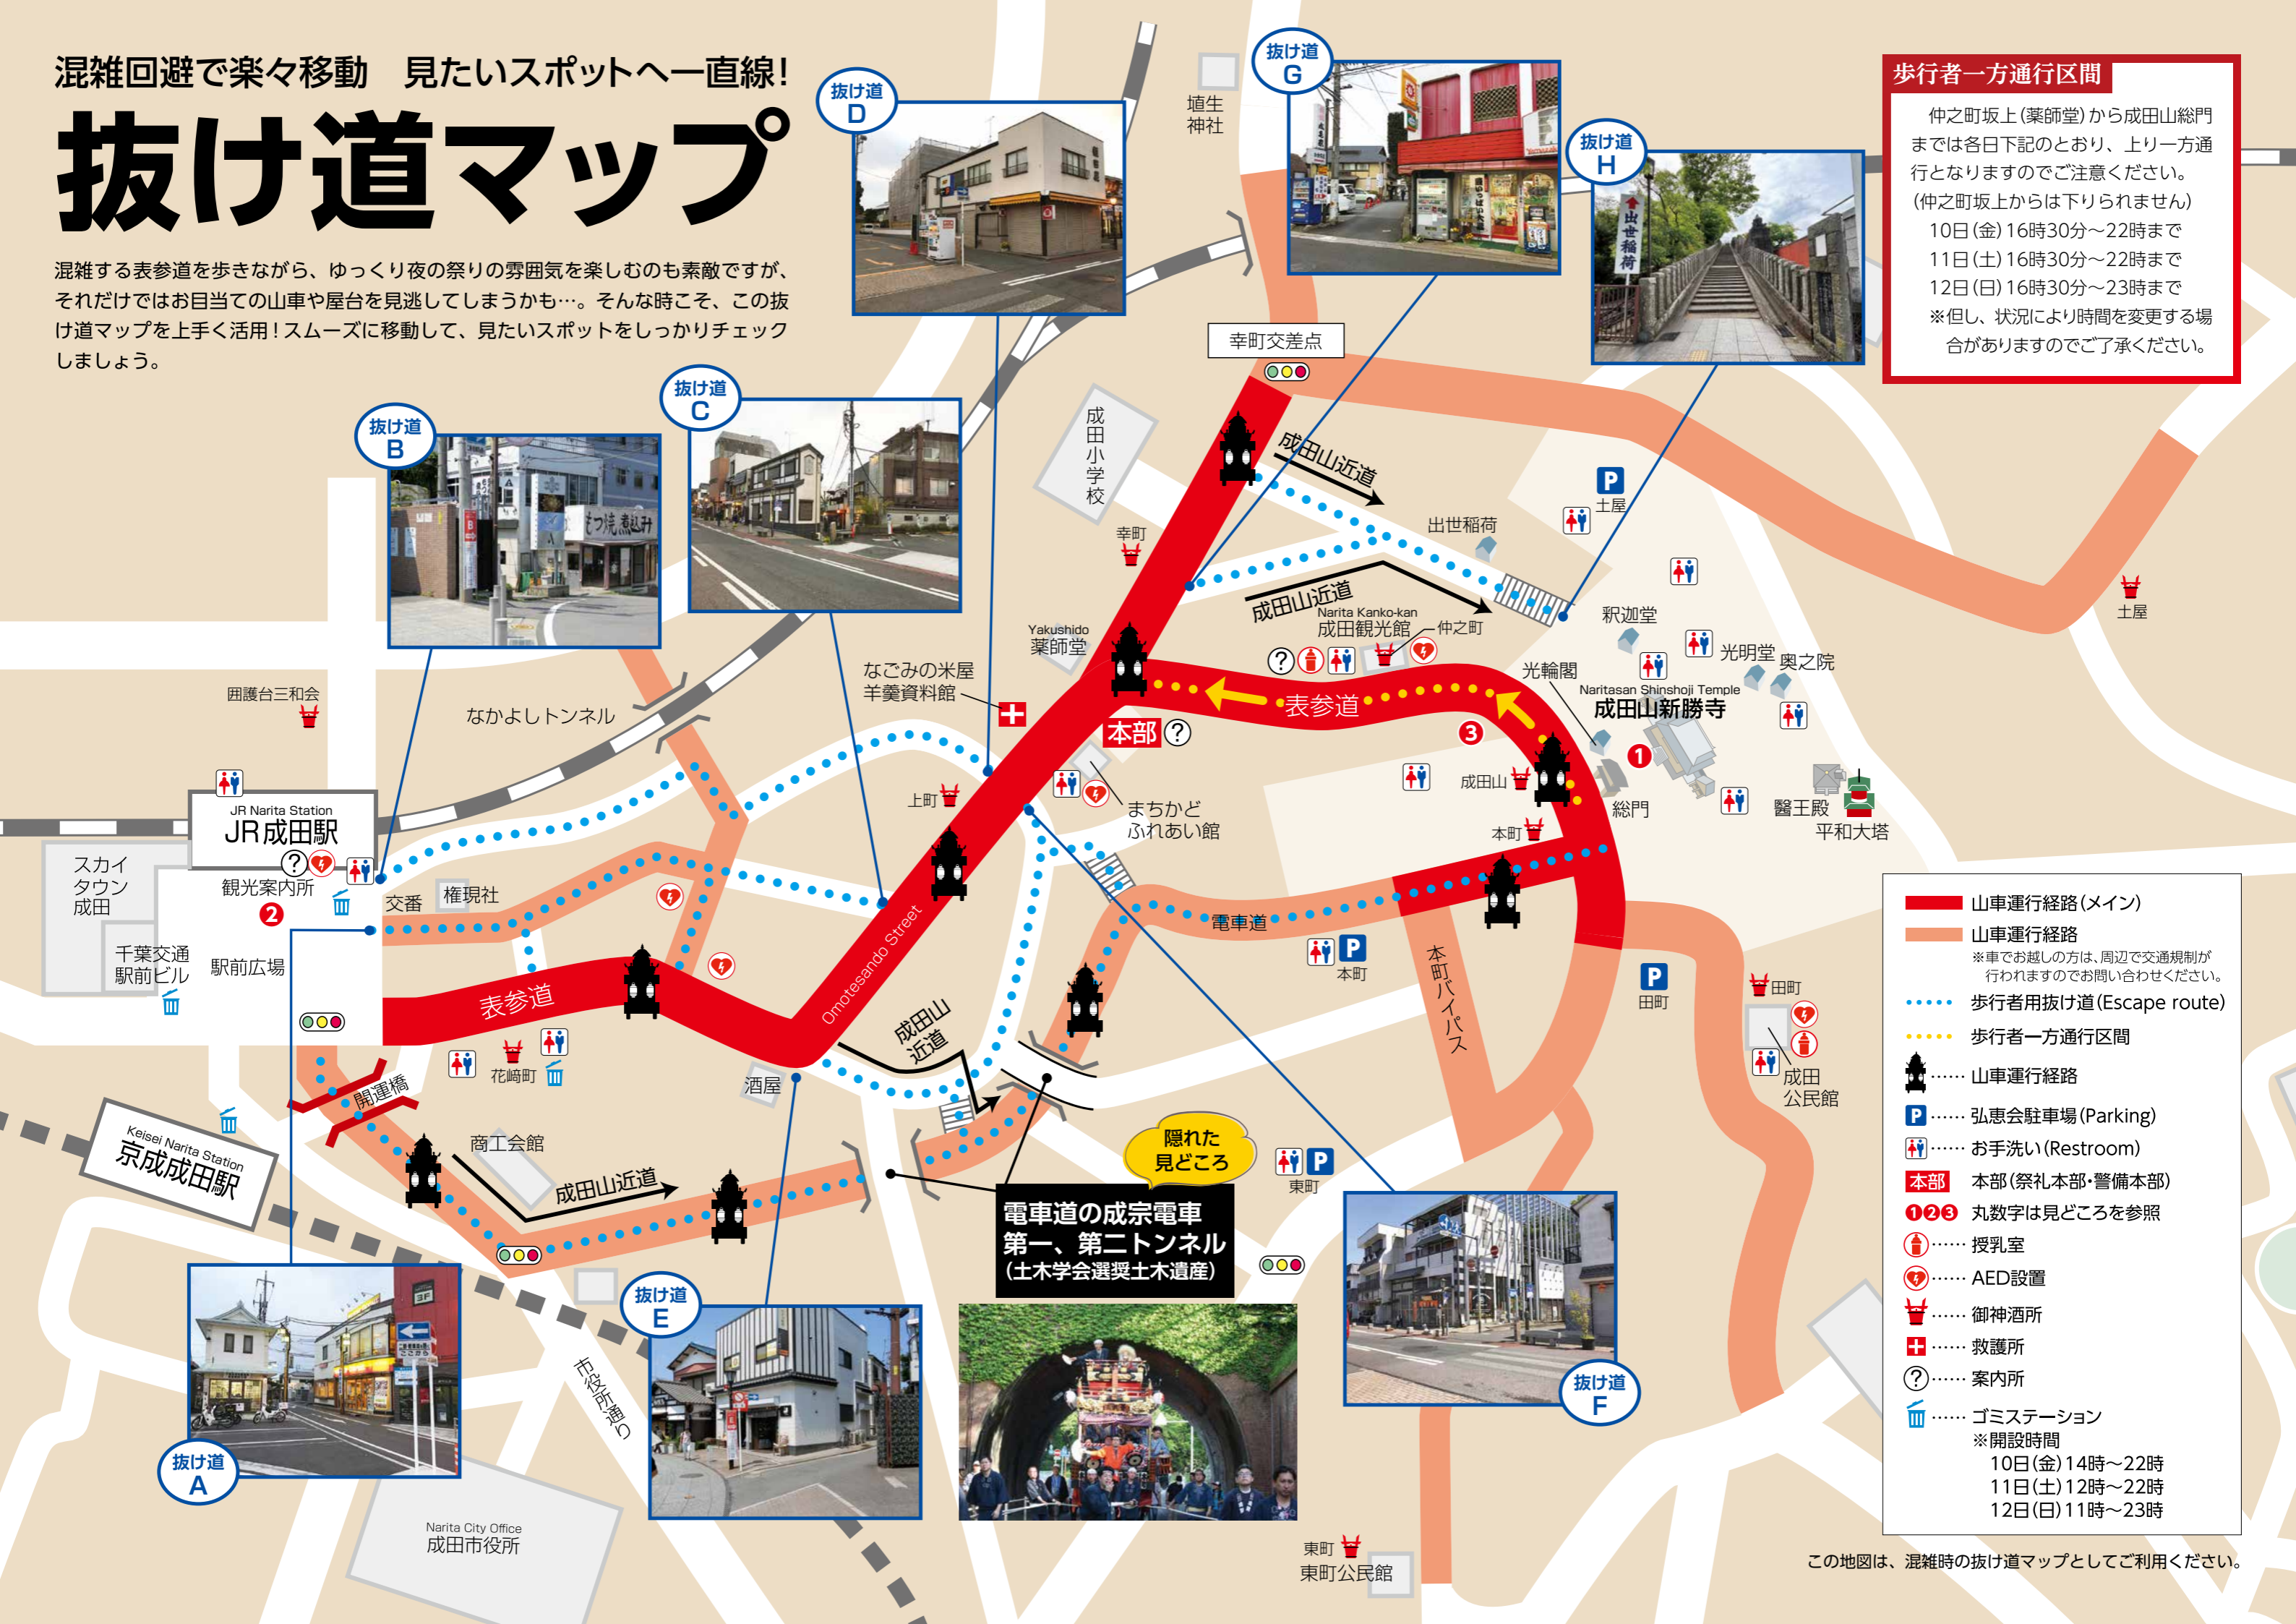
混雑回避で楽々移動　見たいスポットへ一直線！

抜け道マップ

混雑する表参道を歩きながら、ゆっくり夜の祭りの雰囲気を楽しむのも素敵ですが、それだけではお目当ての山車や屋台を見逃してしまうかも…。そんな時こそ、この抜け道マップを上手く活用！スムーズに移動して、見たいスポットをしっかりチェックしましょう。

歩行者一方通行区間

仲之町坂上（薬師堂）から成田山総門までは各日下記のとおり、上り一方通行となりますのでご注意ください。（仲之町坂上からは下りられません）
10日（金）16時30分～22時まで
11日（土）16時30分～22時まで
12日（日）16時30分～23時まで
※但し、状況により時間を変更する場合がありますのでご了承ください。

抜け道 A
抜け道 B
抜け道 C
抜け道 D
抜け道 E
抜け道 F
抜け道 G
抜け道 H

埴生神社
幸町交差点
成田小学校
幸町
成田山近道
出世稲荷
土屋
成田山近道
Narita Kanko-kan
成田観光館
仲之町
釈迦堂
光明堂
奥之院
光輪閣
Naritasan Shinshoji Temple
成田山新勝寺
Yakushido
薬師堂
なごみの米屋
羊羹資料館
表参道
本部
成田山
総門
醫王殿
平和大塔
本町
土屋
囲護台三和会
なかよしトンネル
上町
まちかど
ふれあい館
JR Narita Station
JR成田駅
観光案内所
スカイタウン成田
交番
権現社
千葉交通駅前ビル
駅前広場
表参道
Omotesando Street
電車道
本町
本町バイパス
田町
田町
成田公民館
成田山近道
花崎町
開運橋
酒屋
Keisei Narita Station
京成成田駅
商工会館
成田山近道
隠れた見どころ
電車道の成宗電車第一、第二トンネル（土木学会選奨土木遺産）
東町
市役所通り
Narita City Office
成田市役所
東町
東町公民館

山車運行経路（メイン）
山車運行経路
※車でお越しの方は、周辺で交通規制が行われますのでお問い合わせください。
歩行者用抜け道（Escape route）
歩行者一方通行区間
…… 山車運行経路
…… 弘恵会駐車場（Parking）
…… お手洗い（Restroom）
本部　本部（祭礼本部・警備本部）
❶❷❸　丸数字は見どころを参照
…… 授乳室
…… AED設置
…… 御神酒所
…… 救護所
…… 案内所
…… ゴミステーション
※開設時間
10日（金）14時～22時
11日（土）12時～22時
12日（日）11時～23時

この地図は、混雑時の抜け道マップとしてご利用ください。